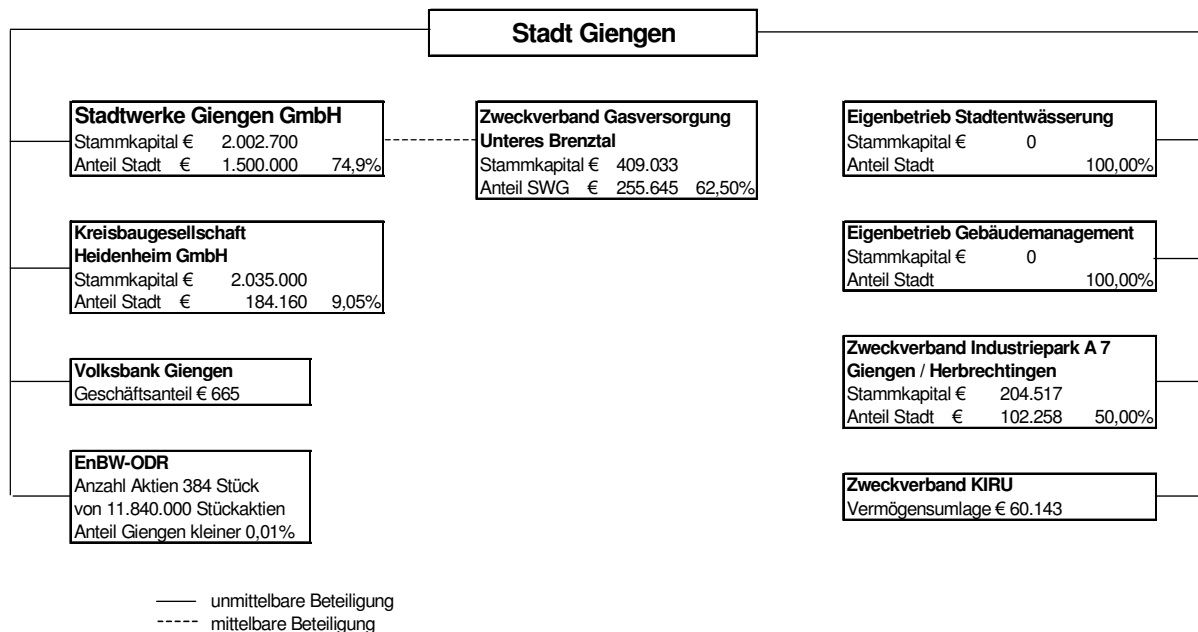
Stadt Giengen

Stadtwerke Giengen GmbH
Stammkapital € 2.002.700
Anteil Stadt € 1.500.000 74,9%

Kreisbaugesellschaft Heidenheim GmbH
Stammkapital € 2.035.000
Anteil Stadt € 184.160 9,05%

Volksbank Giengen
Geschäftsanteil € 665

EnBW-ODR
Anzahl Aktien 384 Stück
von 11.840.000 Stückaktien
Anteil Giengen kleiner 0,01%

Zweckverband Gasversorgung Unteres Brenztal
Stammkapital € 409.033
Anteil SWG € 255.645 62,50%

Eigenbetrieb Stadtentwässerung
Stammkapital € 0
Anteil Stadt 100,00%

Eigenbetrieb Gebäudemanagement
Stammkapital € 0
Anteil Stadt 100,00%

Zweckverband Industriepark A 7 Giengen / Herbrechtingen
Stammkapital € 204.517
Anteil Stadt € 102.258 50,00%

Zweckverband KIRU
Vermögensumlage € 60.143

unmittelbare Beteiligung
mittelbare Beteiligung